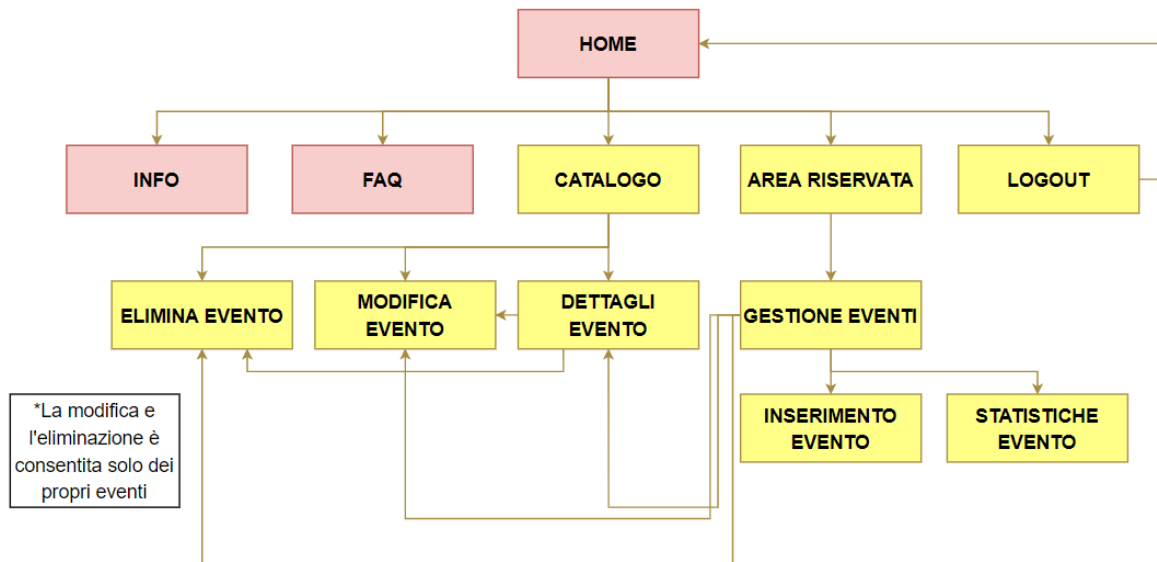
HOME

INFO

FAQ

CATALOGO

AREA RISERVATA

LOGOUT

ELIMINA EVENTO

MODIFICA EVENTO

DETTAGLI EVENTO

GESTIONE EVENTI

INSERIMENTO EVENTO

STATISTICHE EVENTO

*La modifica e l'eliminazione è consentita solo dei propri eventi